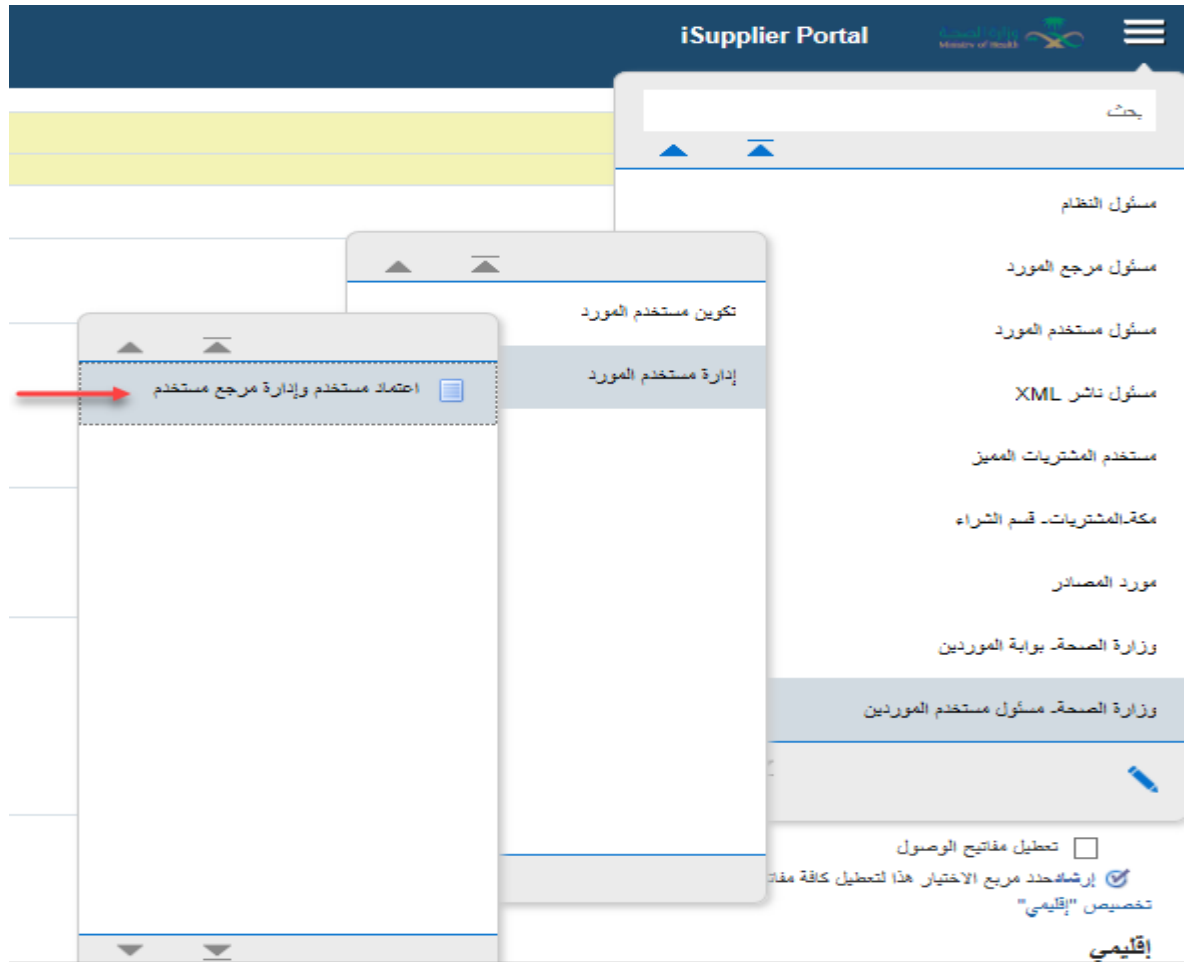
iSupplier Portal

وزارة الصحة
Ministry of Health

بحث

مسئول النظام

مسئول مرجع المورد

مسئول مستخدم المورد

مسئول ناشر XML

مستخدم المشتريات المميز

مكة-المشتريات- قسم الشراء

مورد المصادر

وزارة الصحة- بوابة الموردين

وزارة الصحة- مسئول مستخدم الموردين

تكوين مستخدم المورد

إدارة مستخدم المورد

اعتماد مستخدم وإدارة مرجع مستخدم

تعطيل مفاتيح الوصول

إرشادحدد مربع الاختيار هذا لتعطيل كافة مفا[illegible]

تخصيص "إقليمي"

إقليمي